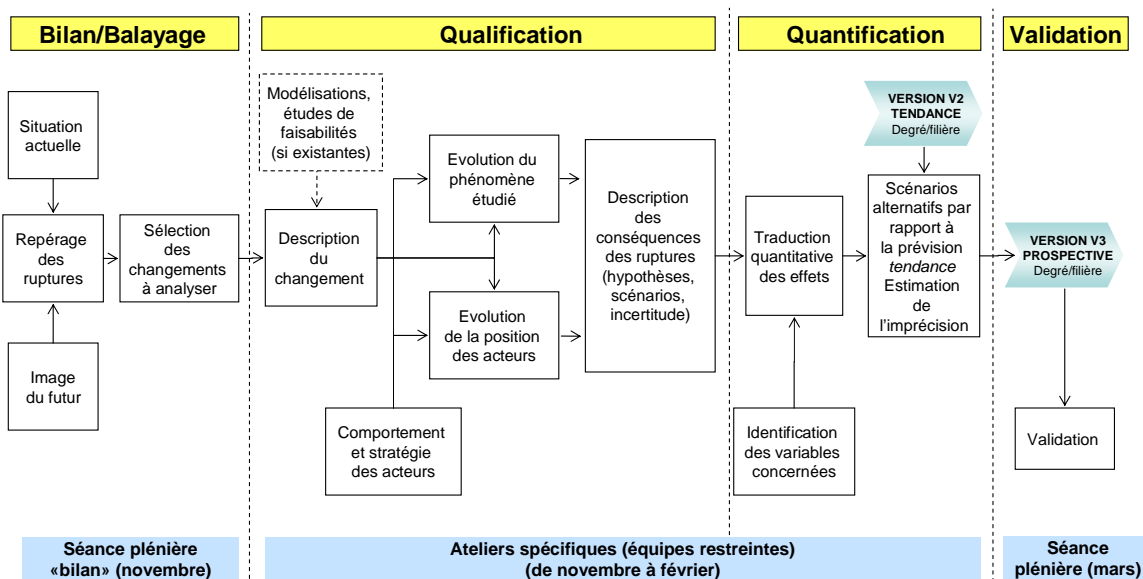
Bilan/Balayage

Qualification

Quantification

Validation

Situation actuelle

Repérage des ruptures

Image du futur

Sélection des changements à analyser

Modélisations, études de faisabilités (si existantes)

Description du changement

Evolution du phénomène étudié

Evolution de la position des acteurs

Comportement et stratégie des acteurs

Description des conséquences des ruptures (hypothèses, scénarios, incertitude)

Traduction quantitative des effets

Identification des variables concernées

VERSION V2 TENDANCE Degré/filière

Scénarios alternatifs par rapport à la prévision *tendance* Estimation de l'imprécision

VERSION V3 PROSPECTIVE Degré/filière

Validation

Séance plénière «bilan» (novembre)

Ateliers spécifiques (équipes restreintes) (de novembre à février)

Séance plénière (mars)